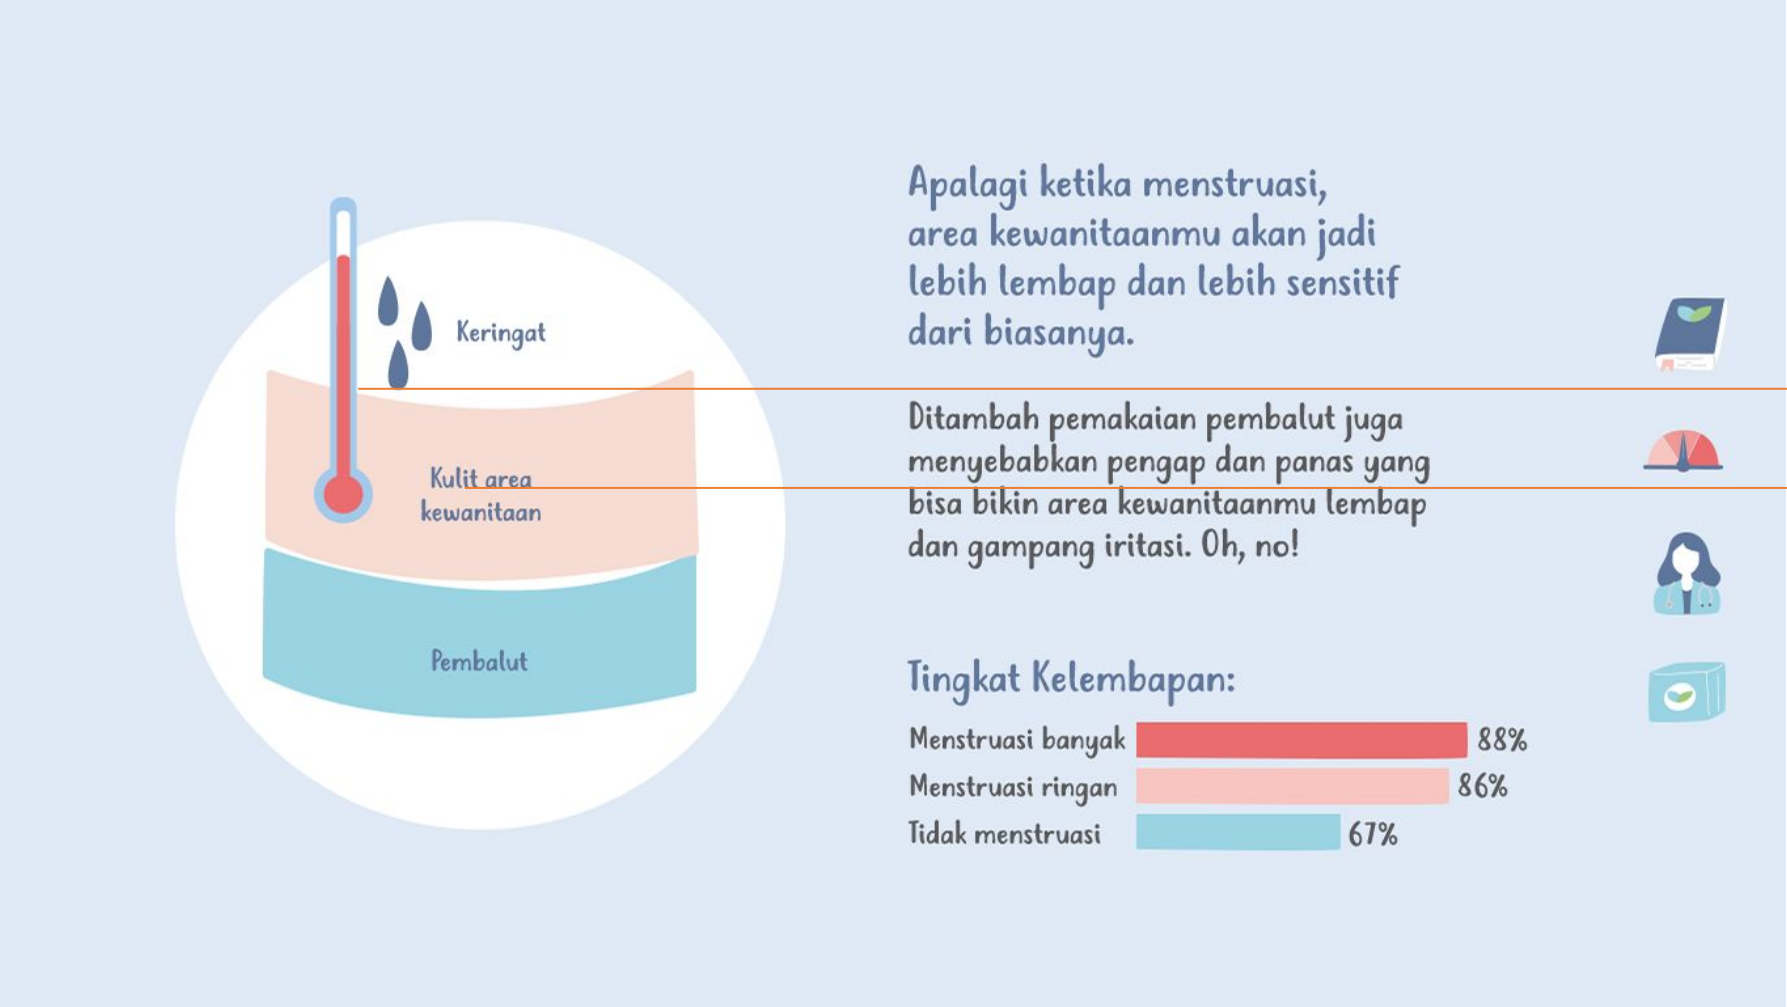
Keringat

Kulit area kewanitaan

Pembalut

Apalagi ketika menstruasi, area kewanitaanmu akan jadi lebih lembap dan lebih sensitif dari biasanya.

Ditambah pemakaian pembalut juga menyebabkan pengap dan panas yang bisa bikin area kewanitaanmu lembap dan gampang iritasi. Oh, no!

Tingkat Kelembapan:

| | |
|---|---|
| Menstruasi banyak | 88% |
| Menstruasi ringan | 86% |
| Tidak menstruasi | 67% |